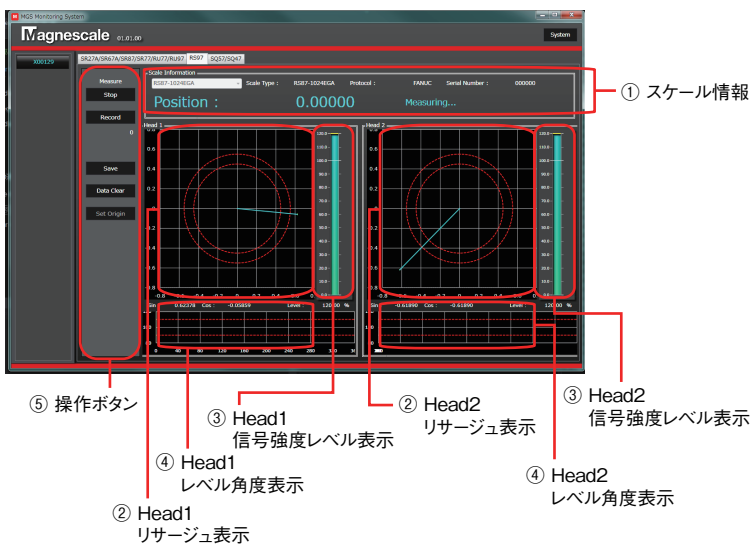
MGS Monitoring System

Magnescale 01.01.00

System

X00129

SR27A/SR67A/SR87/SR77/RU77/RU97 RS97 SQ57/SQ47

Measure

Stop

Record

0

Save

Data Clear

Set Origin

Scale Information

RS87-1024EGA

Scale Type : RS87-1024EGA Protocol : FANUC Serial Number : 000000

Position : 0.00000 Measuring...

Head 1

Head 2

Sin 0.62378 Cos -0.95859 Level 120.00 %

Sin -0.61890 Cos -0.61890 Level 120.00 %

① スケール情報

② Head2
リサージュ表示

③ Head2
信号強度レベル表示

③ Head1
信号強度レベル表示

④ Head2
レベル角度表示

⑤ 操作ボタン

④ Head1
レベル角度表示

② Head1
リサージュ表示